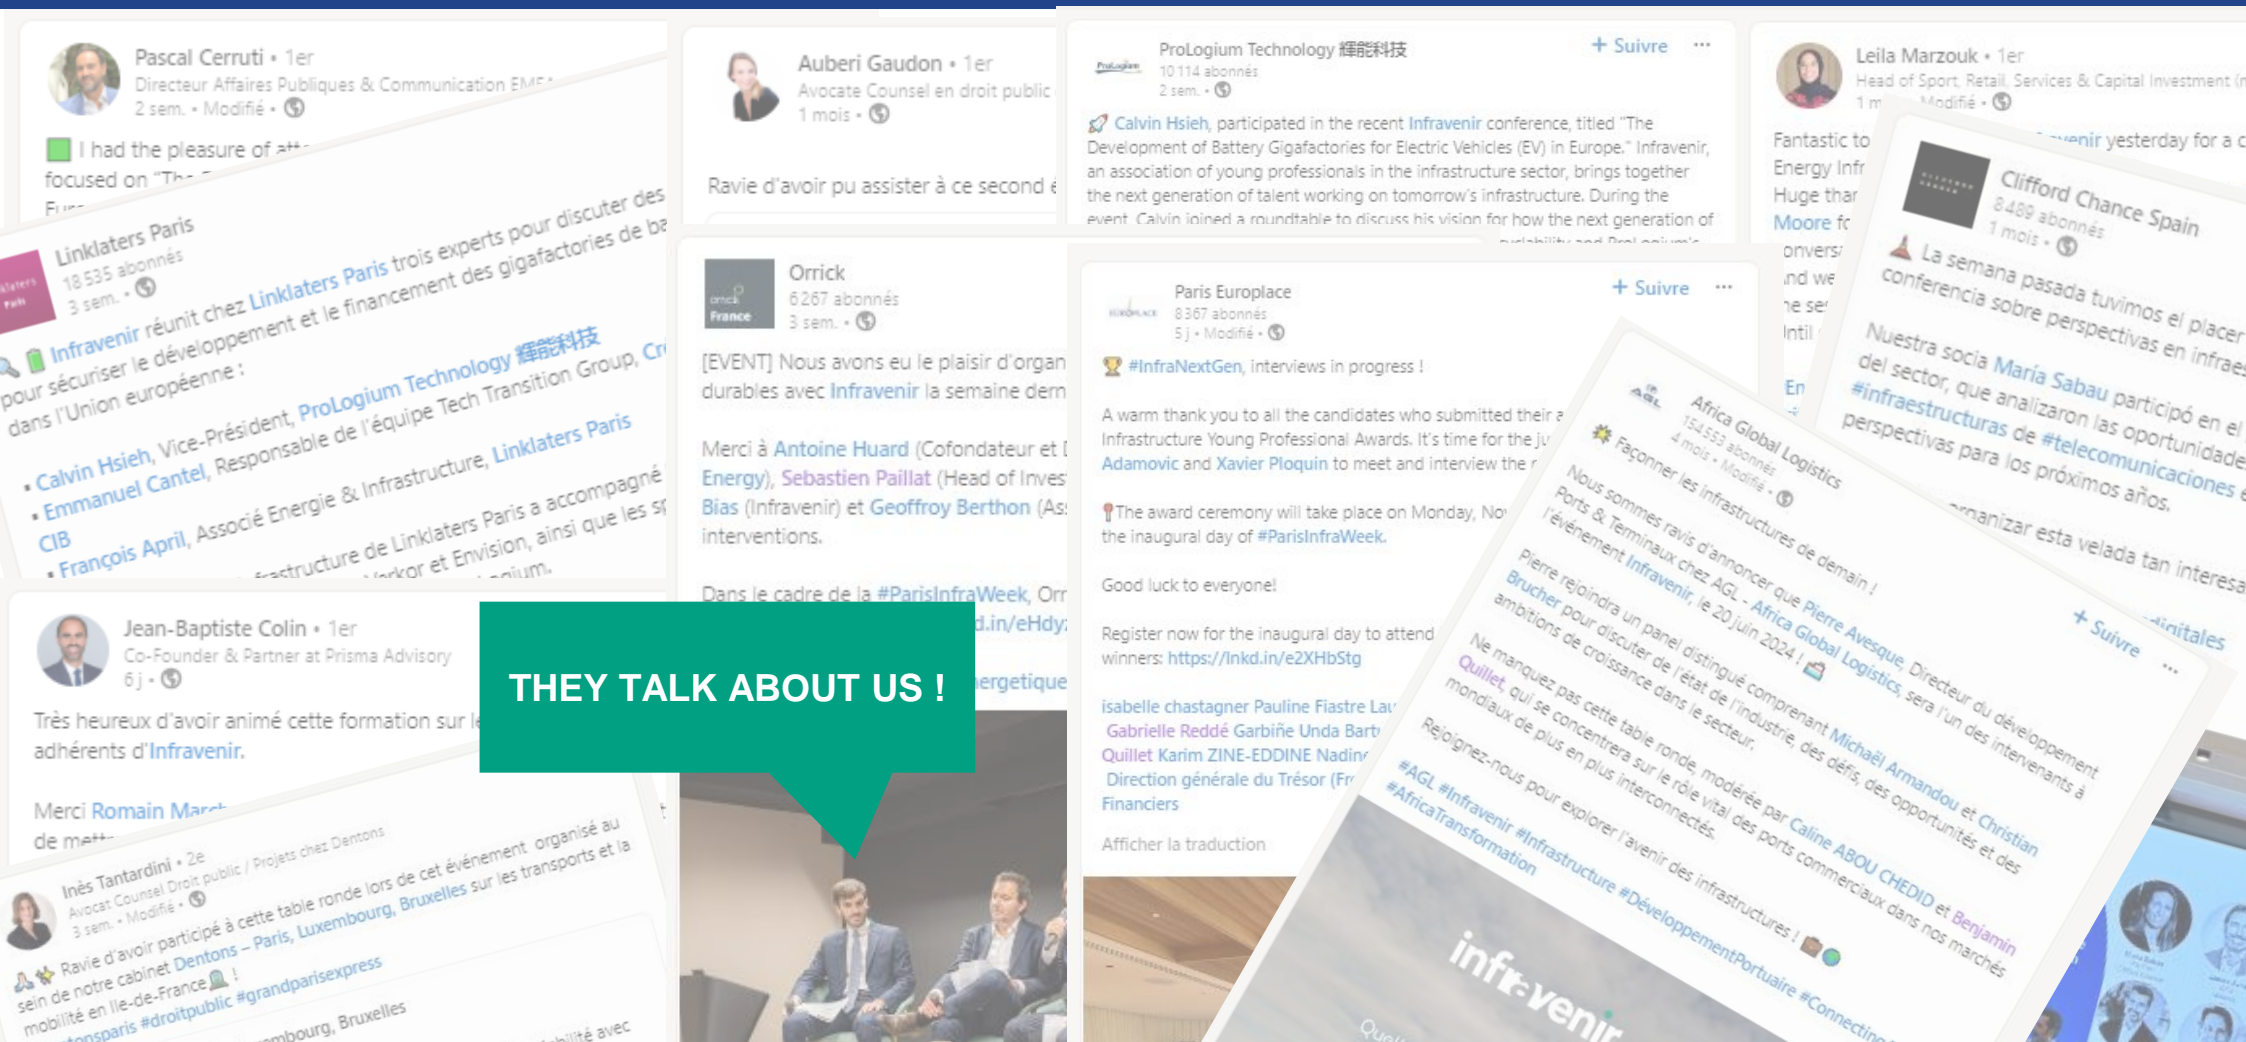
Pascal Cerruti • 1er
Directeur Affaires Publiques & Communication EMEA
2 sem. • Modifié •

I had the pleasure of att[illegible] focused on "Th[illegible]

Auberi Gaudon • 1er
Avocate Counsel en droit public
1 mois •

Ravie d'avoir pu assister à ce second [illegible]

ProLogium Technology 輝能科技
10 114 abonnés
2 sem. •
+ Suivre

Calvin Hsieh, participated in the recent Infravenir conference, titled "The Development of Battery Gigafactories for Electric Vehicles (EV) in Europe." Infravenir, an association of young professionals in the infrastructure sector, brings together the next generation of talent working on tomorrow's infrastructure. During the event, Calvin joined a roundtable to discuss his vision for how the next generation of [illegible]

Leila Marzouk • 1er
Head of Sport, Retail, Services & Capital Investment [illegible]
1 m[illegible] • Modifié •

Fantastic to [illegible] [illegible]venir yesterday for a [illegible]
Energy Infr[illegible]
Huge thar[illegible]
Moore fo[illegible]

Linklaters Paris
18 535 abonnés
3 sem. •

Infravenir réunit chez Linklaters Paris trois experts pour discuter des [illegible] pour sécuriser le développement et le financement des gigafactories de ba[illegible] dans l'Union européenne :

• Calvin Hsieh, Vice-Président, ProLogium Technology 輝能科技
• Emmanuel Cantel, Responsable de l'équipe Tech Transition Group, Cr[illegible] CIB
• François April, Associé Energie & Infrastructure, Linklaters Paris

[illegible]frastructure de Linklaters Paris a accompagné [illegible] Verkor et Envision, ainsi que les s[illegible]

Orrick
6 267 abonnés
3 sem. •

[EVENT] Nous avons eu le plaisir d'organ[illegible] durables avec Infravenir la semaine dern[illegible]

Merci à Antoine Huard (Cofondateur et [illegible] Energy), Sebastien Paillat (Head of Inves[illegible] Bias (Infravenir) et Geoffroy Berthon (As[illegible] interventions.

Dans le cadre de la #ParisInfraWeek, Orr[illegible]
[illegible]d.in/eHdy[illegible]
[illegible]ergetique

Clifford Chance Spain
8 489 abonnés
1 mois •

La semana pasada tuvimos el placer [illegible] conferencia sobre perspectivas en infrae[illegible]

Nuestra socia María Sabau participó en el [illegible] del sector, que analizaron las oportunidade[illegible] #infraestructuras de #telecomunicaciones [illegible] perspectivas para los próximos años.

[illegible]ganizar esta velada tan interesa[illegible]

+ Suivre

Paris Europlace
8 367 abonnés
5 j • Modifié •
+ Suivre

#InfraNextGen, interviews in progress !

A warm thank you to all the candidates who submitted their a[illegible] Infrastructure Young Professional Awards. It's time for the ju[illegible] Adamovic and Xavier Ploquin to meet and interview the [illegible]

The award ceremony will take place on Monday, No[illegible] the inaugural day of #ParisInfraWeek.

Good luck to everyone!

Register now for the inaugural day to attend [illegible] winners: https://lnkd.in/e2XHbStg

isabelle chastagner Pauline Fiastre Lau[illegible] Gabrielle Reddé Garbiñe Unda Bart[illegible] Quillet Karim ZINE-EDDINE Nadin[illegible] Direction générale du Trésor (Fr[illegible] Financiers

Afficher la traduction

Africa Global Logistics
154 553 abonnés
4 mois • Modifié •

Façonner les infrastructures de demain !

Nous sommes ravis d'annoncer que Pierre Avesque, Directeur du développement Ports & Terminaux chez AGL - Africa Global Logistics, sera l'un des intervenants à l'événement Infravenir, le 20 juin 2024 !

Pierre rejoindra un panel distingué comprenant Michaël Armandou et Christian Brucher pour discuter de l'état de l'industrie, des défis, des opportunités et des ambitions de croissance dans le secteur.

Ne manquez pas cette table ronde, modérée par Caline ABOU CHEDID et Benjamin Quillet, qui se concentrera sur le rôle vital des ports commerciaux dans nos marchés mondiaux de plus en plus interconnectés.

Rejoignez-nous pour explorer l'avenir des infrastructures !

#AGL #Infravenir #Infrastructure #DéveloppementPortuaire #Connectin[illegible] #AfricaTransformation

infravenir

Jean-Baptiste Colin • 1er
Co-Founder & Partner at Prisma Advisory
6 j •

Très heureux d'avoir animé cette formation sur l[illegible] adhérents d'Infravenir.

Merci Romain Marc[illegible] de mett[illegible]

THEY TALK ABOUT US !

Inès Tantardini • 2e
Avocat Counsel Droit public / Projets chez Dentons
3 sem. • Modifié •

Ravie d'avoir participé à cette table ronde lors de cet événement organisé au sein de notre cabinet Dentons – Paris, Luxembourg, Bruxelles sur les transports et la mobilité en Ile-de-France !
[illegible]onsparis #droitpublic #grandparisexpress
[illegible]mbourg, Bruxelles
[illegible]bilité avec